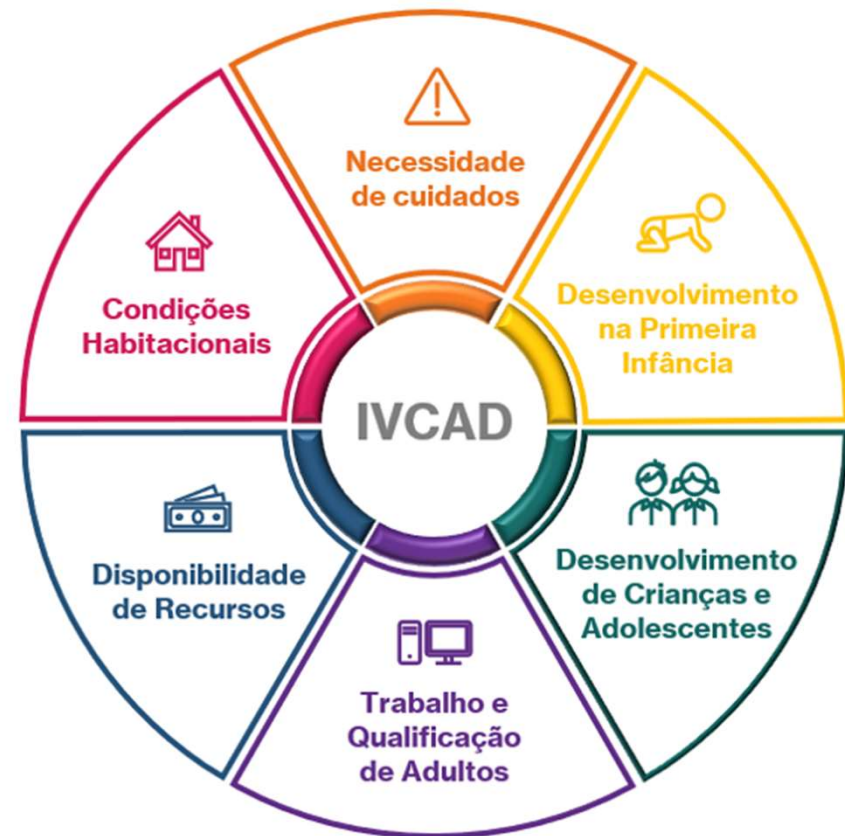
Necessidade de cuidados

Desenvolvimento na Primeira Infância

Desenvolvimento de Crianças e Adolescentes

Trabalho e Qualificação de Adultos

Disponibilidade de Recursos

Condições Habitacionais

IVCAD